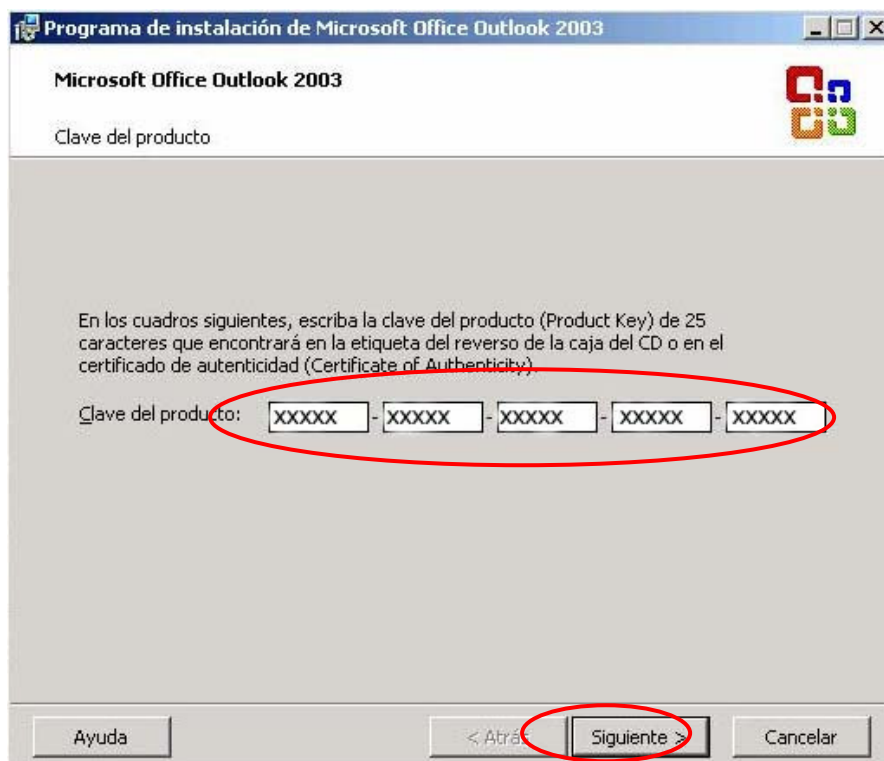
Programa de instalación de Microsoft Office Outlook 2003

Microsoft Office Outlook 2003

Clave del producto

En los cuadros siguientes, escriba la clave del producto (Product Key) de 25 caracteres que encontrará en la etiqueta del reverso de la caja del CD o en el certificado de autenticidad (Certificate of Authenticity).

Clave del producto: XXXXX - XXXXX - XXXXX - XXXXX - XXXXX

Ayuda

< Atrás

Siguiente >

Cancelar